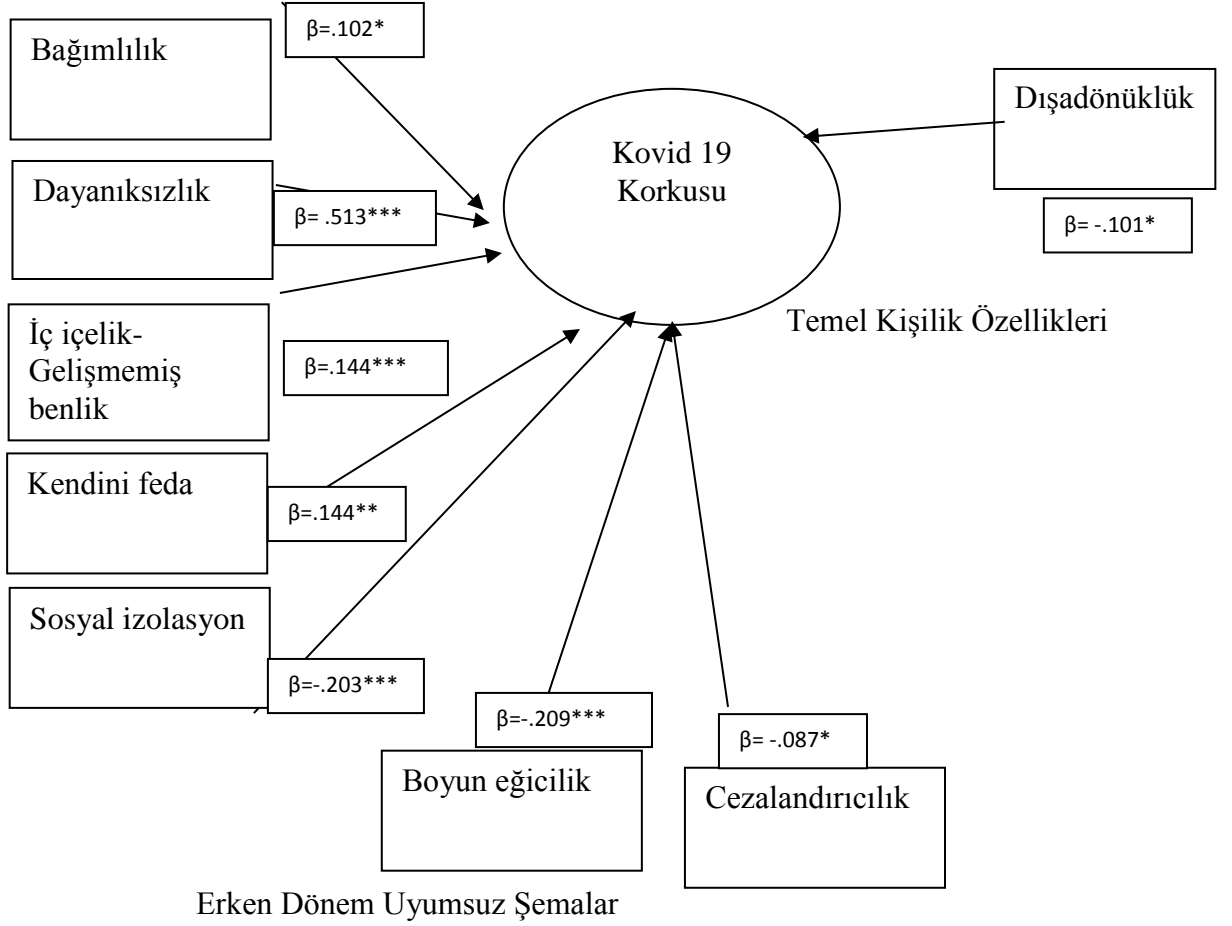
Bağımlılık

β=.102*

Kovid 19 Korkusu

Dışadönüklük

Dayanıksızlık

β= .513***

β= -.101*

Temel Kişilik Özellikleri

İç içelik-Gelişmemiş benlik

β=.144***

Kendini feda

β=.144**

Sosyal izolasyon

β=-.203***

β=-.209***

β= -.087*

Boyun eğicilik

Cezalandırıcılık

Erken Dönem Uyumsuz Şemalar